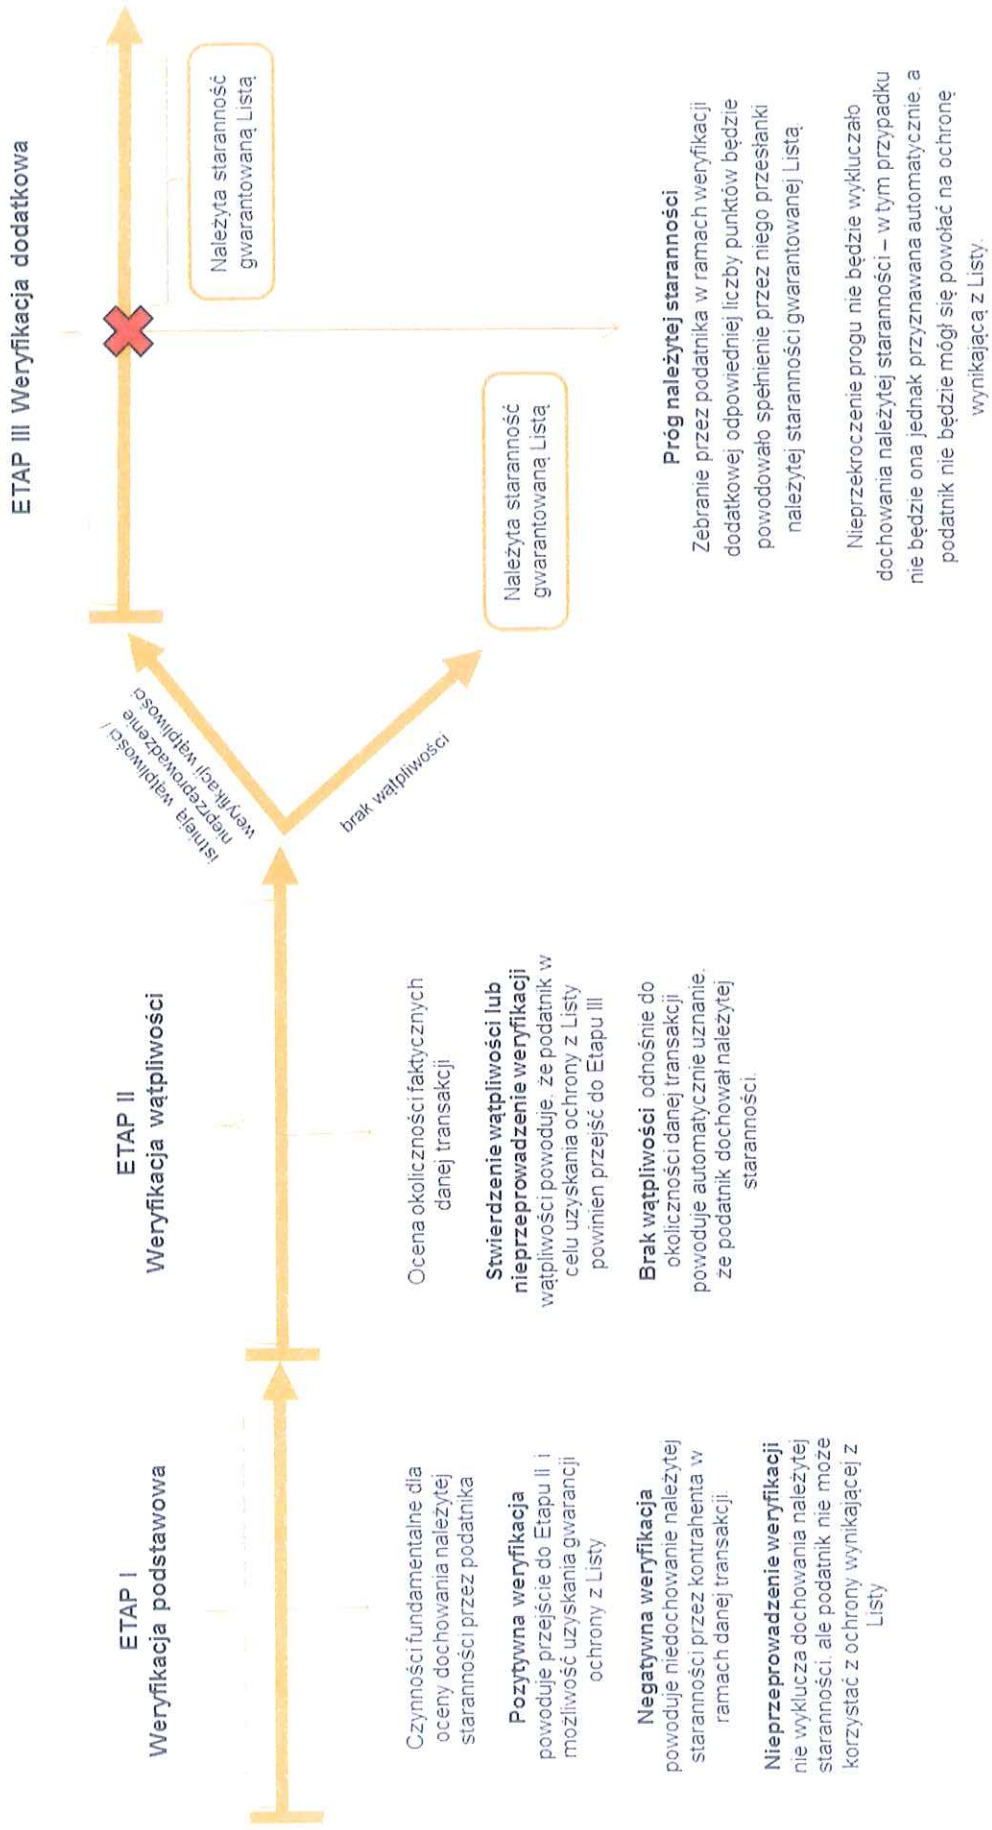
ETAP I
Weryfikacja podstawowa

Czynności fundamentalne dla oceny dochowania należytej staranności przez podatnika

Pozytywna weryfikacja powoduje przejście do Etapu II i możliwość uzyskania gwarancji ochrony z Listy

Negatywna weryfikacja powoduje niedochowanie należytej staranności przez kontrahenta w ramach danej transakcji.

Nieprzeprowadzenie weryfikacji nie wyklucza dochowania należytej staranności, ale podatnik nie może korzystać z ochrony wynikającej z Listy

ETAP II
Weryfikacja wątpliwości

Ocena okoliczności faktycznych danej transakcji

Stwierdzenie wątpliwości lub nieprzeprowadzenie weryfikacji wątpliwości powoduje, że podatnik w celu uzyskania ochrony z Listy powinien przejść do Etapu III

Brak wątpliwości odnośnie do okoliczności danej transakcji powoduje automatycznie uznanie, że podatnik dochował należytej staranności.

istnieją wątpliwości / nieprzeprowadzenie weryfikacji wątpliwości

brak wątpliwości

Należyta staranność gwarantowaną Listą

ETAP III Weryfikacja dodatkowa

Należyta staranność gwarantowaną Listą

Próg należytej staranności
Zebranie przez podatnika w ramach weryfikacji dodatkowej odpowiedniej liczby punktów będzie powodowało spełnienie przez niego przesłanki należytej staranności gwarantowanej Listą.

Nieprzekroczenie progu nie będzie wykluczało dochowania należytej staranności – w tym przypadku nie będzie ona jednak przyznawana automatycznie, a podatnik nie będzie mógł się powołać na ochronę wynikającą z Listy.